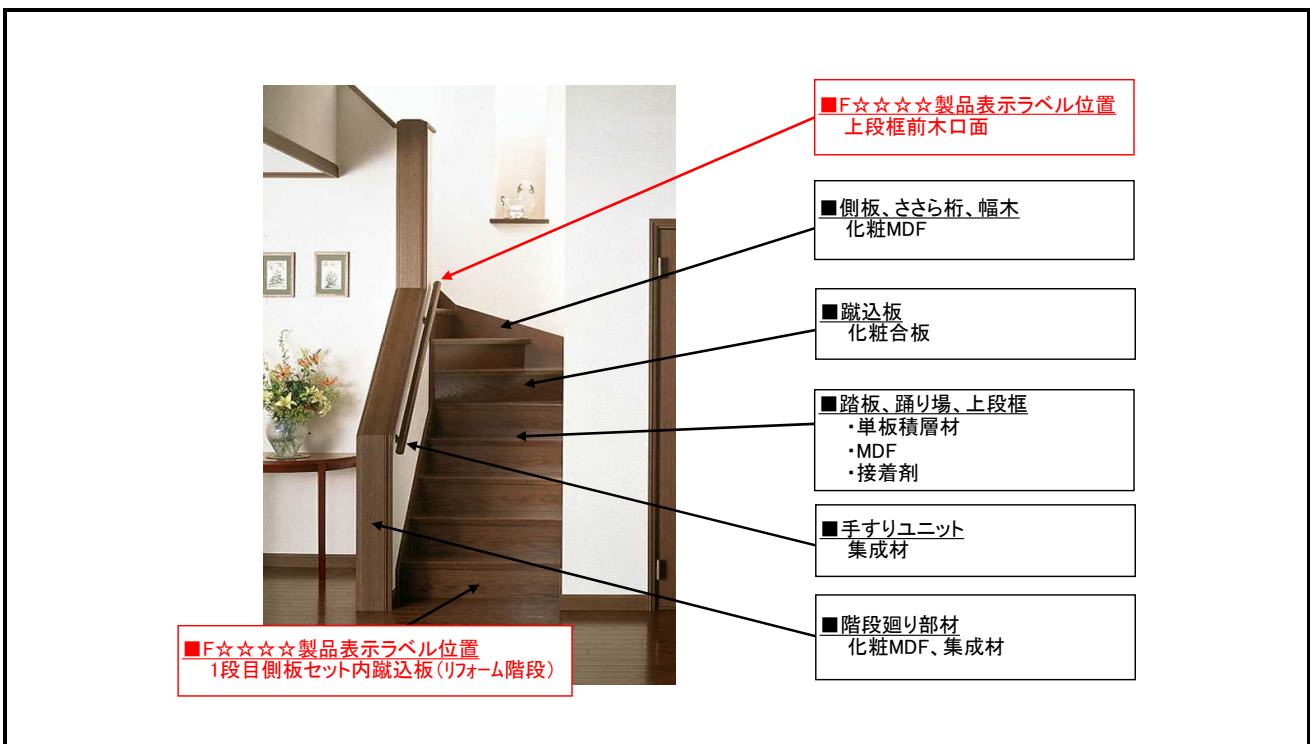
■F☆☆☆☆製品表示ラベル位置
上段框前木口面

■側板、ささら桁、幅木
化粧MDF

■蹴込板
化粧合板

■踏板、踊り場、上段框
・単板積層材
・MDF
・接着剤

■手すりユニット
集成材

■階段廻り部材
化粧MDF、集成材

■F☆☆☆☆製品表示ラベル位置
1段目側板セット内蹴込板（リフォーム階段）